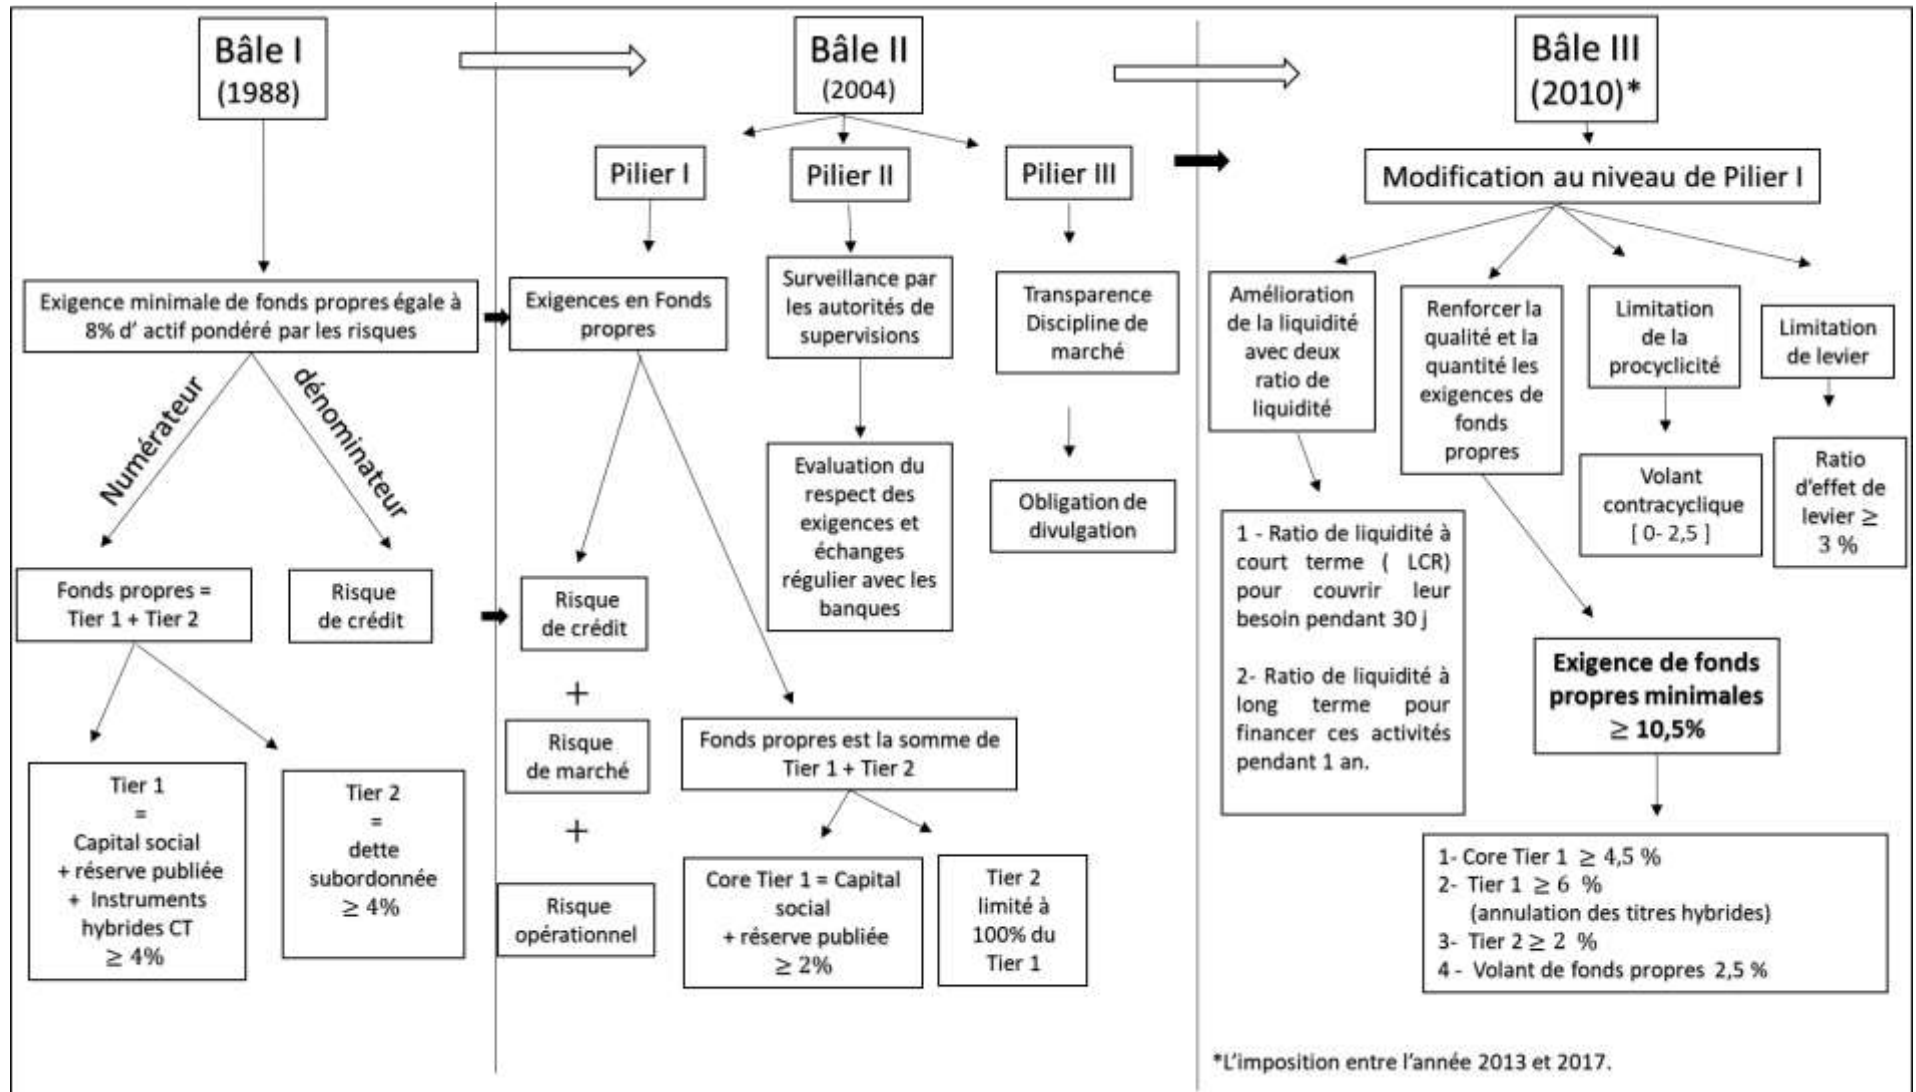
Bâle I
(1988)

Exigence minimale de fonds propres égale à 8% d' actif pondéré par les risques

Numérateur

dénominateur

Fonds propres = Tier 1 + Tier 2

Risque de crédit

Tier 1
=
Capital social
+ réserve publiée
+ Instruments hybrides CT
$\geq 4\%$

Tier 2
=
dette subordonnée
$\geq 4\%$

Bâle II
(2004)

Pilier I

Pilier II

Pilier III

Exigences en Fonds propres

Surveillance par les autorités de supervisions

Transparence Discipline de marché

Evaluation du respect des exigences et échanges régulier avec les banques

Obligation de divulgation

Risque de crédit

+

Risque de marché

+

Risque opérationnel

Fonds propres est la somme de Tier 1 + Tier 2

Core Tier 1 = Capital social
+ réserve publiée
$\geq 2\%$

Tier 2 limité à 100% du Tier 1

Bâle III
(2010)*

Modification au niveau de Pilier I

Amélioration de la liquidité avec deux ratio de liquidité

Renforcer la qualité et la quantité les exigences de fonds propres

Limitation de la procyclicité

Limitation de levier

1 - Ratio de liquidité à court terme ( LCR) pour couvrir leur besoin pendant 30 j

2- Ratio de liquidité à long terme pour financer ces activités pendant 1 an.

Volant contracyclique
[ 0- 2,5 ]

Ratio d'effet de levier $\geq$ 3 %

Exigence de fonds propres minimales
$\geq 10,5\%$

1- Core Tier 1 $\geq$ 4,5 %
2- Tier 1 $\geq$ 6 %
(annulation des titres hybrides)
3- Tier 2 $\geq$ 2 %
4 - Volant de fonds propres 2,5 %

*L'imposition entre l'année 2013 et 2017.